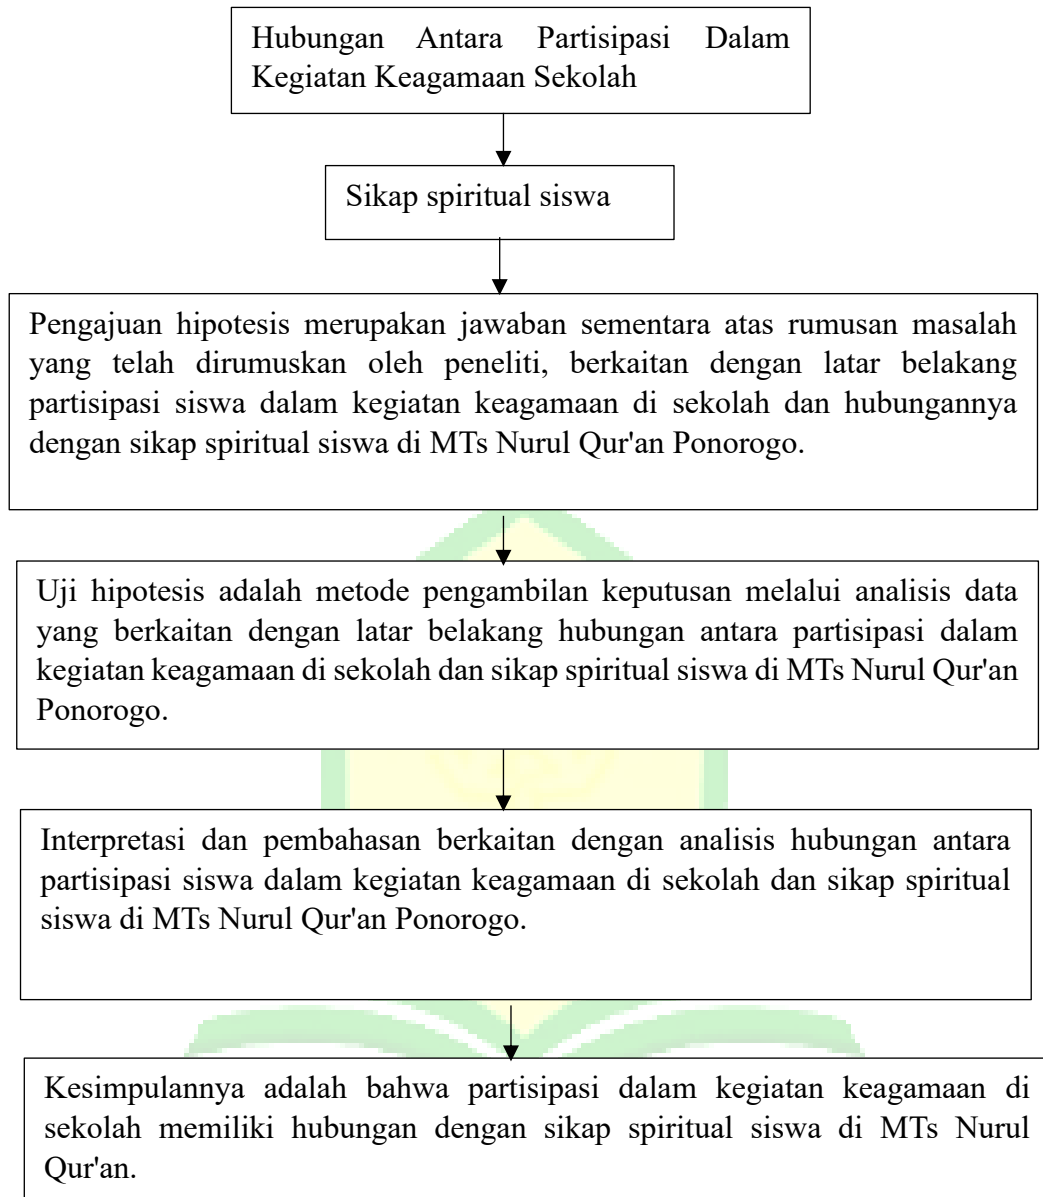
Hubungan Antara Partisipasi Dalam Kegiatan Keagamaan Sekolah

Sikap spiritual siswa

Pengajuan hipotesis merupakan jawaban sementara atas rumusan masalah yang telah dirumuskan oleh peneliti, berkaitan dengan latar belakang partisipasi siswa dalam kegiatan keagamaan di sekolah dan hubungannya dengan sikap spiritual siswa di MTs Nurul Qur'an Ponorogo.

Uji hipotesis adalah metode pengambilan keputusan melalui analisis data yang berkaitan dengan latar belakang hubungan antara partisipasi dalam kegiatan keagamaan di sekolah dan sikap spiritual siswa di MTs Nurul Qur'an Ponorogo.

Interpretasi dan pembahasan berkaitan dengan analisis hubungan antara partisipasi siswa dalam kegiatan keagamaan di sekolah dan sikap spiritual siswa di MTs Nurul Qur'an Ponorogo.

Kesimpulannya adalah bahwa partisipasi dalam kegiatan keagamaan di sekolah memiliki hubungan dengan sikap spiritual siswa di MTs Nurul Qur'an.